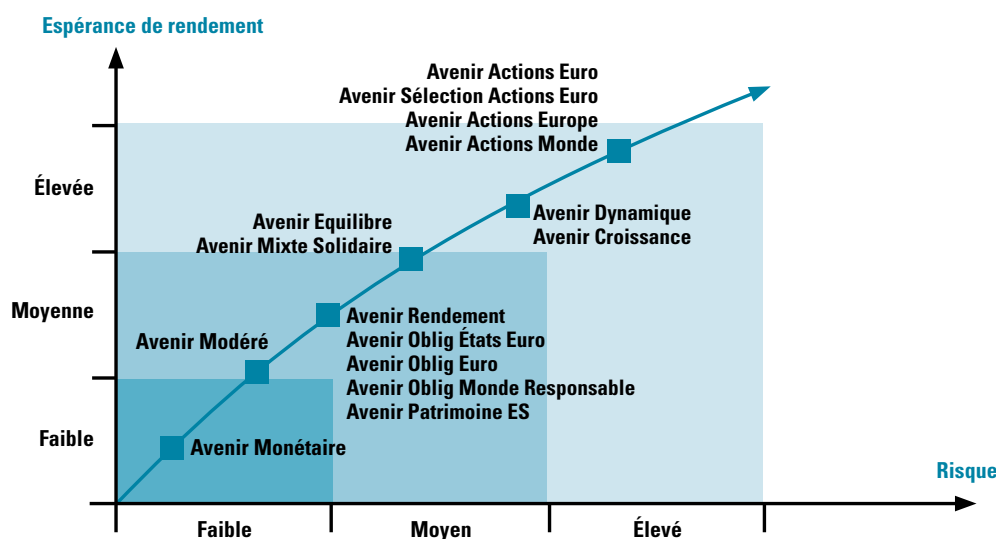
Espérance de rendement

Avenir Actions Euro
Avenir Sélection Actions Euro
Avenir Actions Europe
Avenir Actions Monde

Élevée

Avenir Equilibre
Avenir Mixte Solidaire

Avenir Dynamique
Avenir Croissance

Moyenne

Avenir Modéré

Avenir Rendement
Avenir Oblig États Euro
Avenir Oblig Euro
Avenir Oblig Monde Responsable
Avenir Patrimoine ES

Faible

Avenir Monétaire

Risque

Faible
Moyen
Élevé